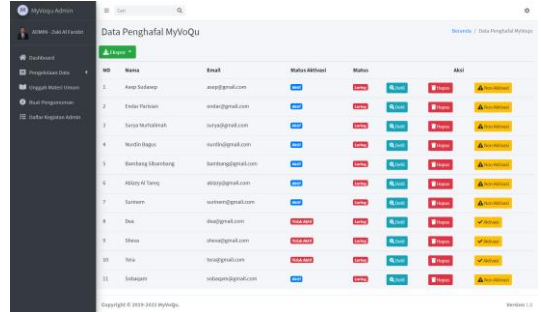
MyVoqu Admin

ADMIN - Zaki Al Farabi

Dashboard
Pengelolaan Data
Unggah Materi Umum
Buat Pengumuman
Daftar Kegiatan Admin

Cari

Data Penghafal MyVoQu

Beranda / Data Penghafal MyVoqu

Ekspor

| NO | Nama | Email | Status Aktivasi | Status | | | Aksi |
|---|---|---|---|---|---|---|---|
| 1 | Asep Sadawep | asep@gmail.com | aktif | Luring | Detil | Hapus | Non-Aktifkan |
| 2 | Endar Pariman | endar@gmail.com | aktif | Luring | Detil | Hapus | Non-Aktifkan |
| 3 | Surya Nurhalimah | surya@gmail.com | aktif | Luring | Detil | Hapus | Non-Aktifkan |
| 4 | Nurdin Bagus | nurdin@gmail.com | aktif | Luring | Detil | Hapus | Non-Aktifkan |
| 5 | Bambang Sibambang | bambang@gmail.com | aktif | Luring | Detil | Hapus | Non-Aktifkan |
| 6 | Abizzy Al Tarey | abizzy@gmail.com | aktif | Luring | Detil | Hapus | Non-Aktifkan |
| 7 | Suntwen | suntwen@gmail.com | aktif | Luring | Detil | Hapus | Non-Aktifkan |
| 8 | Dea | dea@gmail.com | tidak aktif | Luring | Detil | Hapus | Aktivasi |
| 9 | Shesa | shesa@gmail.com | tidak aktif | Luring | Detil | Hapus | Aktivasi |
| 10 | Tesa | tesa@gmail.com | tidak aktif | Luring | Detil | Hapus | Aktivasi |
| 11 | Sobaqam | sobaqam@gmail.com | aktif | Luring | Detil | Hapus | Non-Aktifkan |

Copyright © 2019-2023 MyVoQu.

Version 1.0